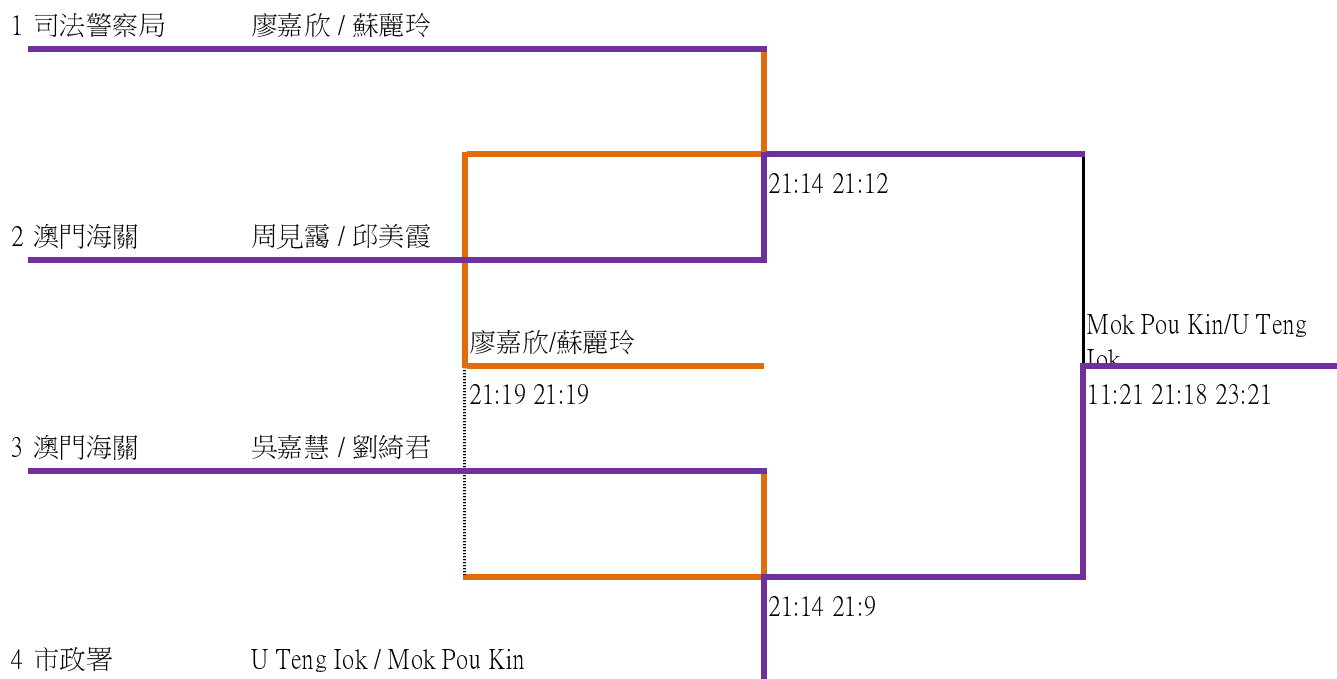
1 司法警察局 廖嘉欣 / 蘇麗玲

21:14 21:12

2 澳門海關 周見靄 / 邱美霞

Mok Pou Kin/U Teng Iok

廖嘉欣/蘇麗玲

11:21 21:18 23:21

21:19 21:19

3 澳門海關 吳嘉慧 / 劉綺君

21:14 21:9

4 市政署 U Teng Iok / Mok Pou Kin